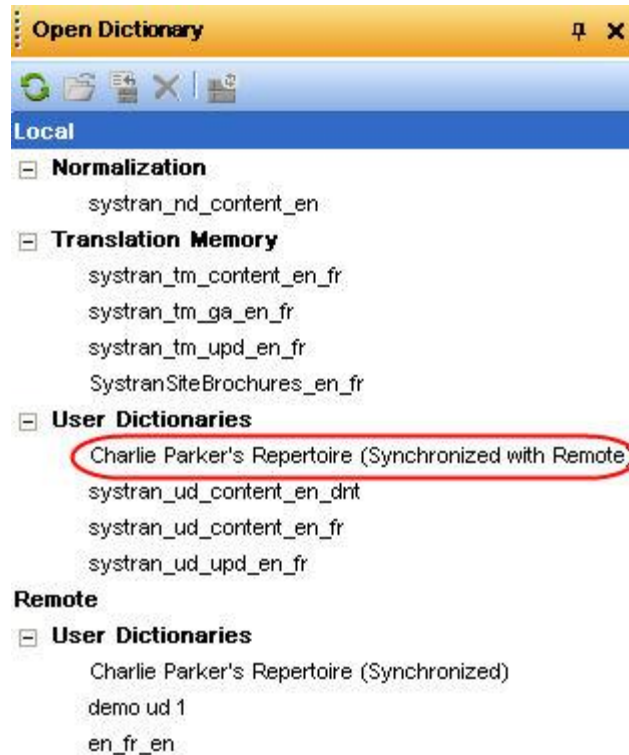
Open Dictionary

Local

Normalization

systran_nd_content_en

Translation Memory

systran_tm_content_en_fr

systran_tm_ga_en_fr

systran_tm_upd_en_fr

SystranSiteBrochures_en_fr

User Dictionaries

Charlie Parker's Repertoire (Synchronized with Remote

systran_ud_content_en_dnt

systran_ud_content_en_fr

systran_ud_upd_en_fr

Remote

User Dictionaries

Charlie Parker's Repertoire (Synchronized)

demo ud 1

en_fr_en